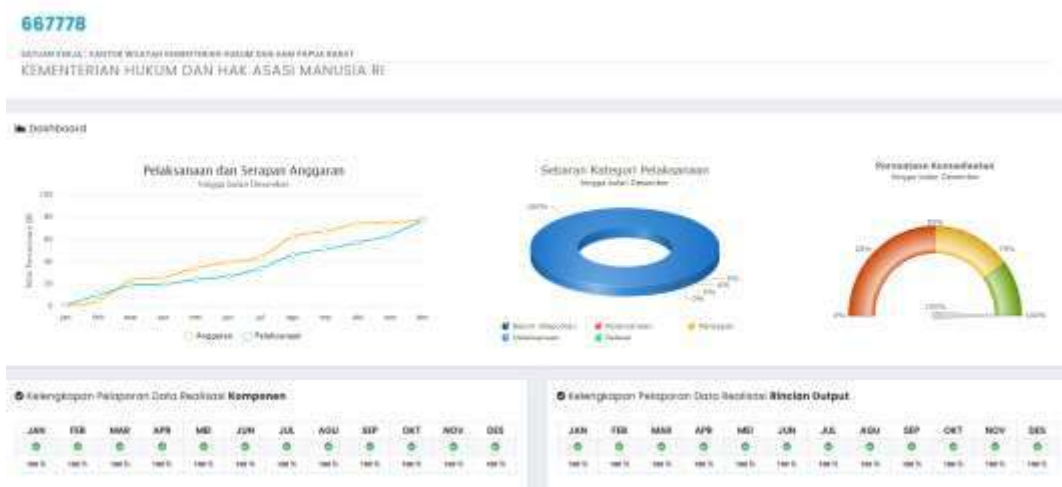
667778

SATUAN KERJA : KANTOR WILAYAH KEMENTERIAN HUKUM DAN HAM PAPUA BARAT

KEMENTERIAN HUKUM DAN HAK ASASI MANUSIA RI

Dashboard

Pelaksanaan dan Serapan Anggaran

Hingga bulan Desember

100
80
60
40
20
0

Jan Feb Mar Apr Mei Jun Jul Agu Sep Okt Nov Des

Anggaran Pelaksanaan

Sebaran Kategori Pelaksanaan

Hingga bulan Desember

100%
0%
0%
0%
0%

Belum Dilaporkan Pelaksanaan Penyerapan Selesai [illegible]

Persentase Konsolidasian

Hingga bulan Desember

0%
25%
50%
75%
100%
100%

Kelengkapan Pelaporan Data Realisasi Kompenen

| JAN | FEB | MAR | APR | MEI | JUN | JUL | AGU | SEP | OKT | NOV | DES |
|---|---|---|---|---|---|---|---|---|---|---|---|
| 100 % | 100 % | 100 % | 100 % | 100 % | 100 % | 100 % | 100 % | 100 % | 100 % | 100 % | 100 % |

Kelengkapan Pelaporan Data Realisasi Rincian Output

| JAN | FEB | MAR | APR | MEI | JUN | JUL | AGU | SEP | OKT | NOV | DES |
|---|---|---|---|---|---|---|---|---|---|---|---|
| 100 % | 100 % | 100 % | 100 % | 100 % | 100 % | 100 % | 100 % | 100 % | 100 % | 100 % | 100 % |